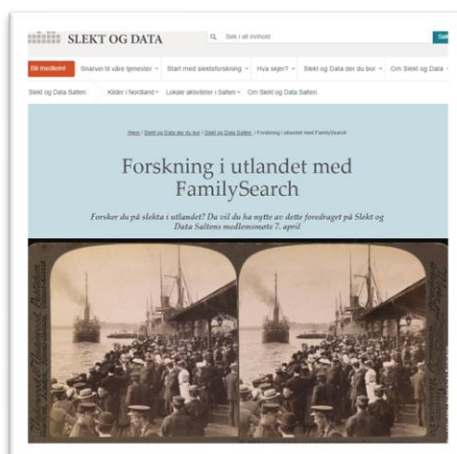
SLEKT OG DATA

Søk i alt innhold

Søk

Bli medlem!

Snarvei til våre tjenester

Start med slektsforskning

Hva skjer?

Slekt og Data der du bor

Om Slekt og Data

Slekt og Data Salten

Kilder i Nordland

Lokale aktiviteter i Salten

Om Slekt og Data Salten

Hjem / Slekt og Data der du bor / Slekt og Data Salten / Forskning i utlandet med FamilySearch

Forskning i utlandet med FamilySearch

Forsker du på slekta i utlandet? Da vil du ha nytte av dette foredraget på Slekt og Data Saltens medlemsmøte 7. april

Underwood & Underwood Publishers

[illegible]